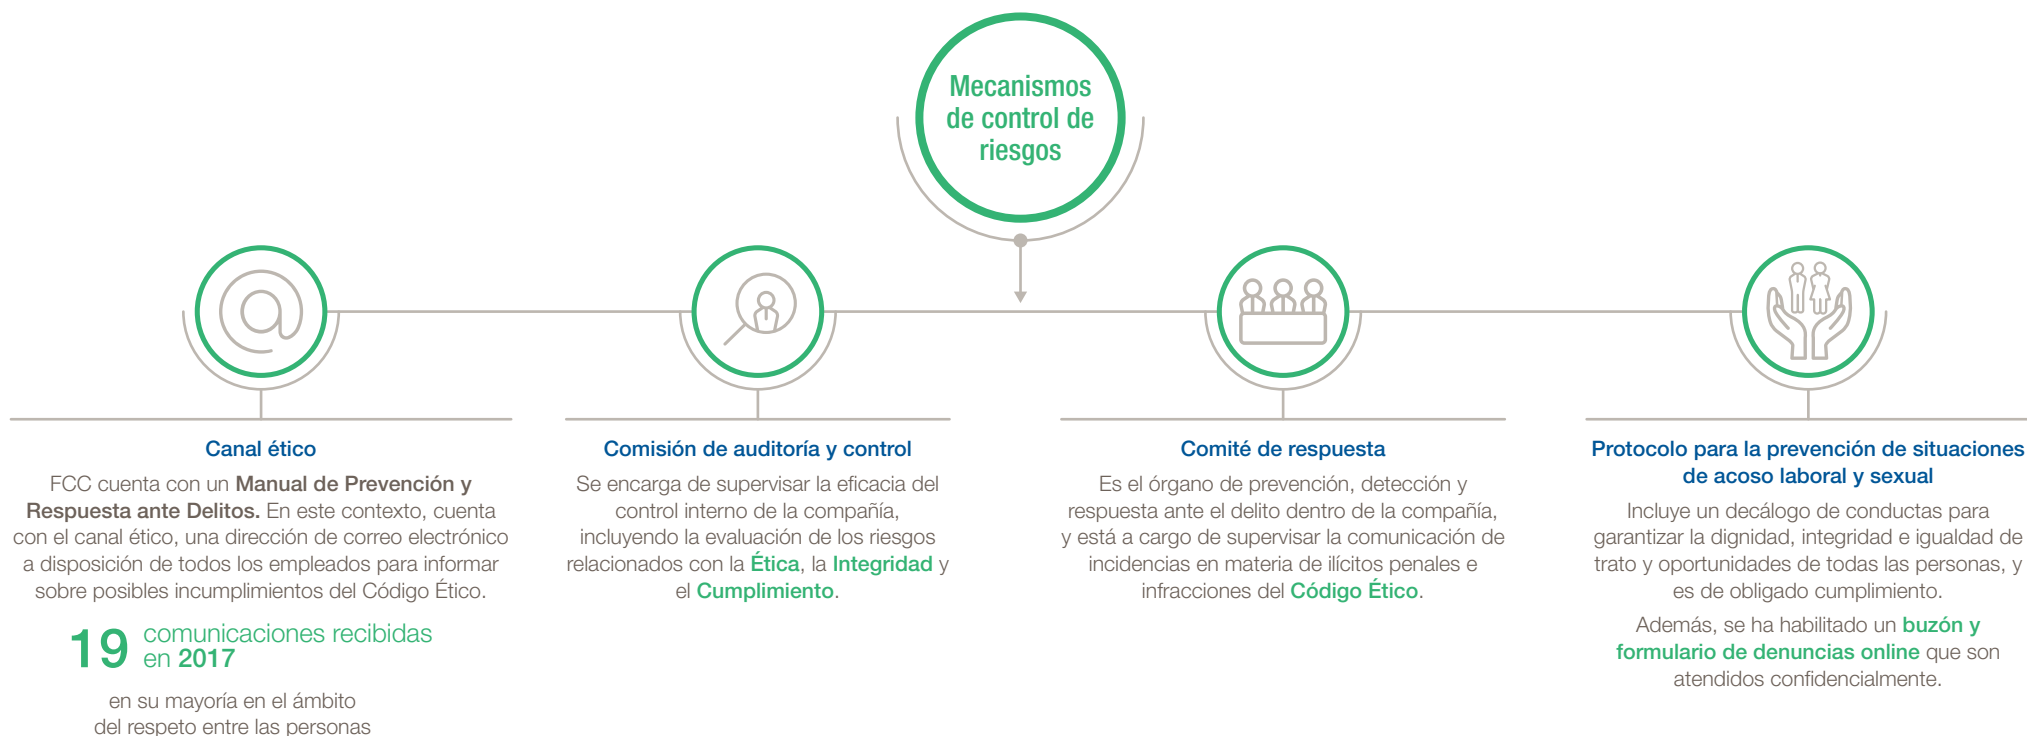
Mecanismos de control de riesgos

Canal ético

FCC cuenta con un Manual de Prevención y Respuesta ante Delitos. En este contexto, cuenta con el canal ético, una dirección de correo electrónico a disposición de todos los empleados para informar sobre posibles incumplimientos del Código Ético.

19 comunicaciones recibidas en 2017

en su mayoría en el ámbito del respeto entre las personas

Comisión de auditoría y control

Se encarga de supervisar la eficacia del control interno de la compañía, incluyendo la evaluación de los riesgos relacionados con la Ética, la Integridad y el Cumplimiento.

Comité de respuesta

Es el órgano de prevención, detección y respuesta ante el delito dentro de la compañía, y está a cargo de supervisar la comunicación de incidencias en materia de ilícitos penales e infracciones del Código Ético.

Protocolo para la prevención de situaciones de acoso laboral y sexual

Incluye un decálogo de conductas para garantizar la dignidad, integridad e igualdad de trato y oportunidades de todas las personas, y es de obligado cumplimiento.

Además, se ha habilitado un buzón y formulario de denuncias online que son atendidos confidencialmente.